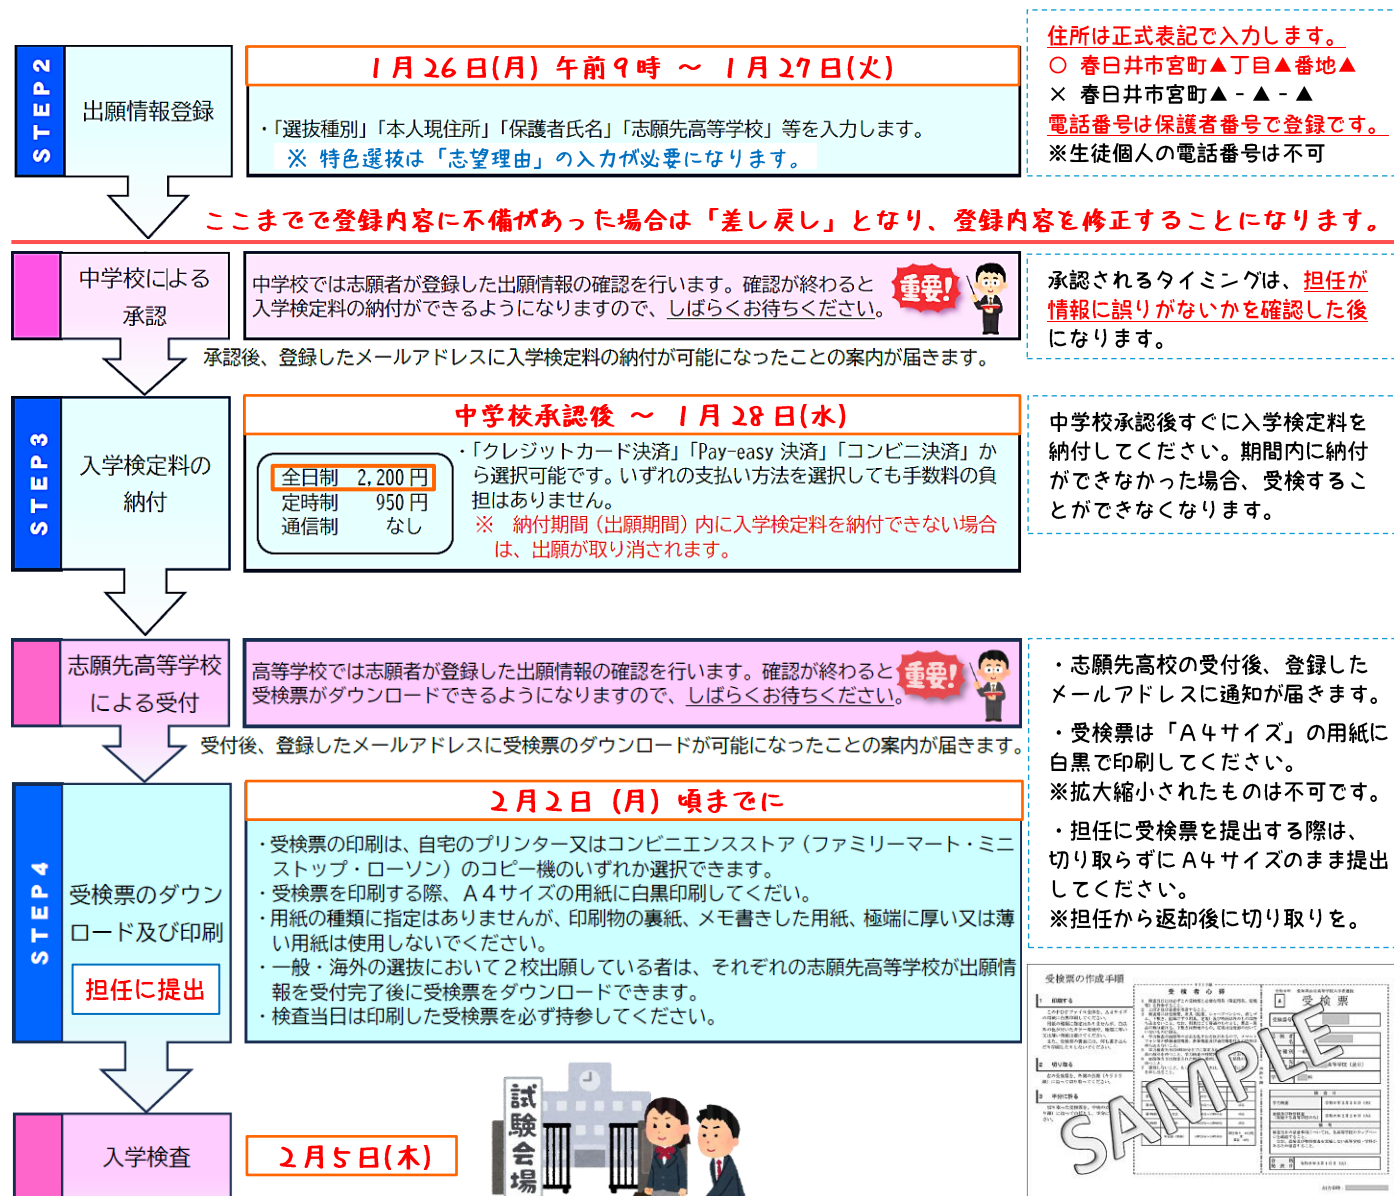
STEP2

出願情報登録

１月２６日(月) 午前９時 ～ １月２７日(火)

・「選抜種別」「本人現住所」「保護者氏名」「志願先高等学校」等を入力します。
※ 特色選抜は「志望理由」の入力が必要になります。

住所は正式表記で入力します。
○ 春日井市宮町▲丁目▲番地▲
× 春日井市宮町▲－▲－▲
電話番号は保護者番号で登録です。
※生徒個人の電話番号は不可

ここまでで登録内容に不備があった場合は「差し戻し」となり、登録内容を修正することになります。

中学校による承認

中学校では志願者が登録した出願情報の確認を行います。確認が終わると入学検定料の納付ができるようになりますので、しばらくお待ちください。

重要!

承認されるタイミングは、担任が情報に誤りがないかを確認した後になります。

承認後、登録したメールアドレスに入学検定料の納付が可能になったことの案内が届きます。

STEP3

入学検定料の納付

中学校承認後 ～ １月２８日(水)

| 全日制 | 2,200 円 |
|---|---|
| 定時制 | 950 円 |
| 通信制 | なし |

・「クレジットカード決済」「Pay-easy 決済」「コンビニ決済」から選択可能です。いずれの支払い方法を選択しても手数料の負担はありません。
※ 納付期間（出願期間）内に入学検定料を納付できない場合は、出願が取り消されます。

中学校承認後すぐに入学検定料を納付してください。期間内に納付ができなかった場合、受検することができなくなります。

志願先高等学校による受付

高等学校では志願者が登録した出願情報の確認を行います。確認が終わると受検票がダウンロードできるようになりますので、しばらくお待ちください。

重要!

受付後、登録したメールアドレスに受検票のダウンロードが可能になったことの案内が届きます。

・志願先高校の受付後、登録したメールアドレスに通知が届きます。
・受検票は「Ａ４サイズ」の用紙に白黒で印刷してください。
※拡大縮小されたものは不可です。
・担任に受検票を提出する際は、切り取らずにＡ４サイズのまま提出してください。
※担任から返却後に切り取りを。

STEP4

受検票のダウンロード及び印刷

担任に提出

２月２日 (月) 頃までに

・受検票の印刷は、自宅のプリンター又はコンビニエンスストア（ファミリーマート・ミニストップ・ローソン）のコピー機のいずれか選択できます。
・受検票を印刷する際、Ａ４サイズの用紙に白黒印刷してください。
・用紙の種類に指定はありませんが、印刷物の裏紙、メモ書きした用紙、極端に厚い又は薄い用紙は使用しないでください。
・一般・海外の選抜において２校出願している者は、それぞれの志願先高等学校が出願情報を受付完了後に受検票をダウンロードできます。
・検査当日は印刷した受検票を必ず持参してください。

受検票の作成手順

受検者心得

受検票

SAMPLE

入学検査

２月５日(木)

試験会場